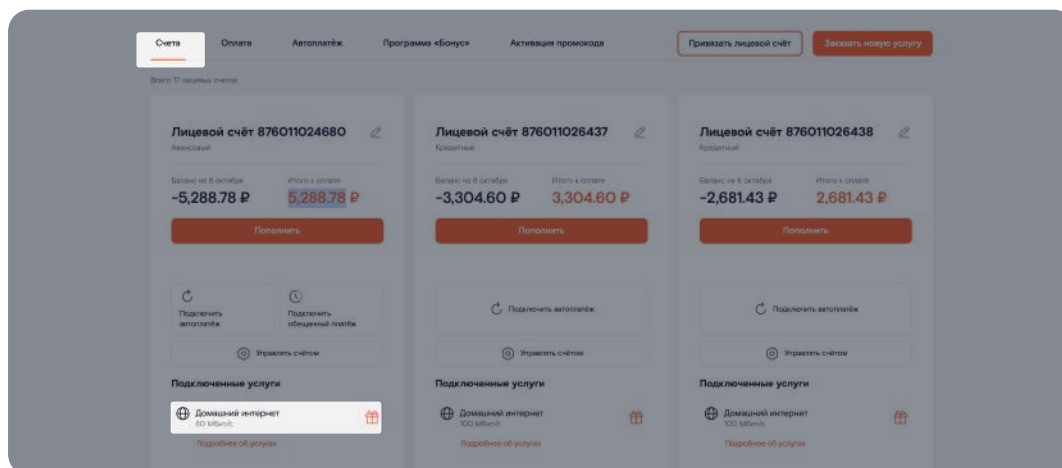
Счета Оплата Автоплатёж Программа «Бонус» Активация промокода

Привязать лицевой счёт Заказать новую услугу

Всего 17 лицевых счетов

Лицевой счёт 876011024680
Авансовый

Баланс на 8 октября
-5,288.78 ₽

Итого к оплате
5,288.78 ₽

Пополнить

Подключить автоплатёж

Подключить обещанный платёж

Управлять счётом

Подключенные услуги

Домашний интернет
60 Мбит/с

Подробнее об услугах

Лицевой счёт 876011026437
Кредитный

Баланс на 8 октября
-3,304.60 ₽

Итого к оплате
3,304.60 ₽

Пополнить

Подключить автоплатёж

Управлять счётом

Подключенные услуги

Домашний интернет
100 Мбит/с

Подробнее об услугах

Лицевой счёт 876011026438
Кредитный

Баланс на 8 октября
-2,681.43 ₽

Итого к оплате
2,681.43 ₽

Пополнить

Подключить автоплатёж

Управлять счётом

Подключенные услуги

Домашний интернет
100 Мбит/с

Подробнее об услугах